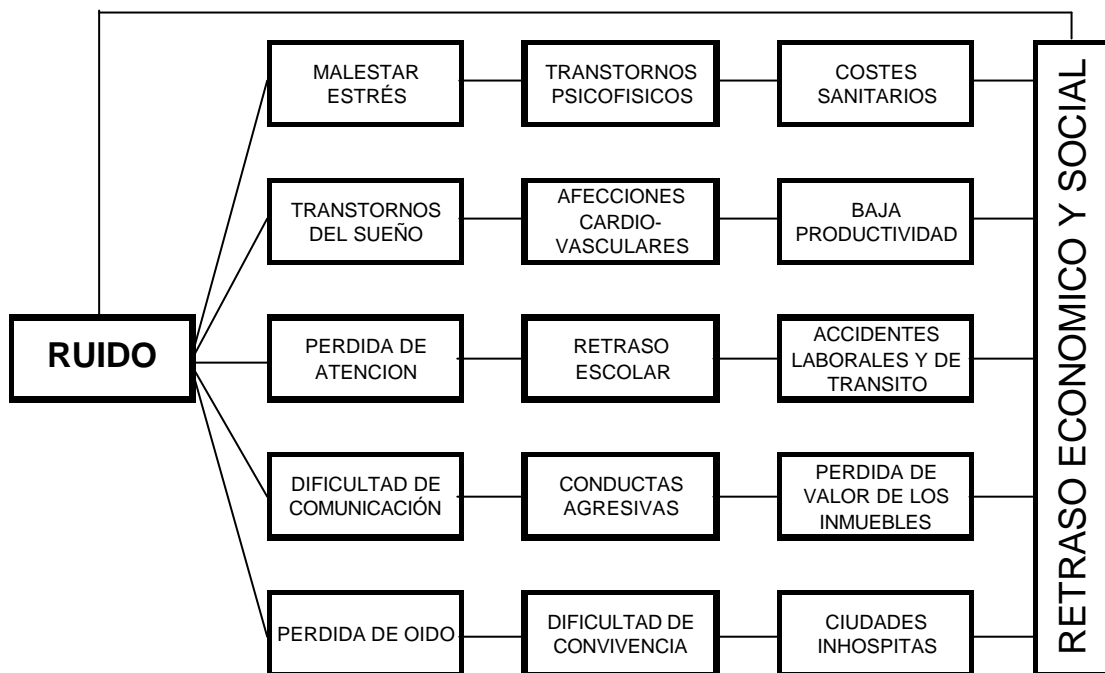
RUIDO

MALESTAR ESTRÉS

TRANSTORNOS PSICOFISICOS

COSTES SANITARIOS

TRANSTORNOS DEL SUEÑO

AFECCIONES CARDIO-VASCULARES

BAJA PRODUCTIVIDAD

PERDIDA DE ATENCION

RETRASO ESCOLAR

ACCIDENTES LABORALES Y DE TRANSITO

DIFICULTAD DE COMUNICACIÓN

CONDUCTAS AGRESIVAS

PERDIDA DE VALOR DE LOS INMUEBLES

PERDIDA DE OIDO

DIFICULTAD DE CONVIVENCIA

CIUDADES INHOSPITAS

RETRASO ECONOMICO Y SOCIAL